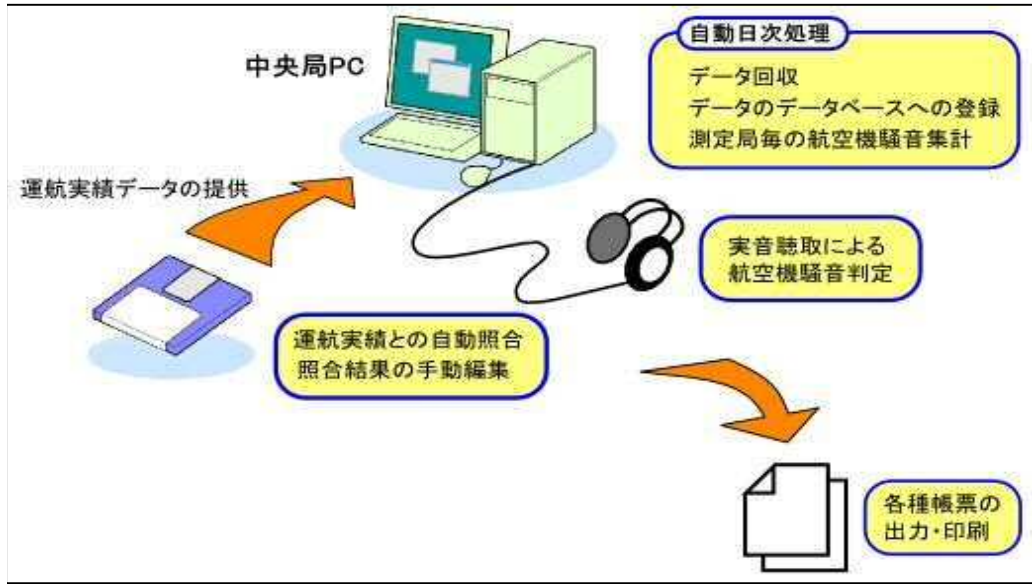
中央局PC

自動日次処理

データ回収
データのデータベースへの登録
測定局毎の航空機騒音集計

運航実績データの提供

実音聴取による
航空機騒音判定

運航実績との自動照合
照合結果の手動編集

各種帳票の
出力・印刷